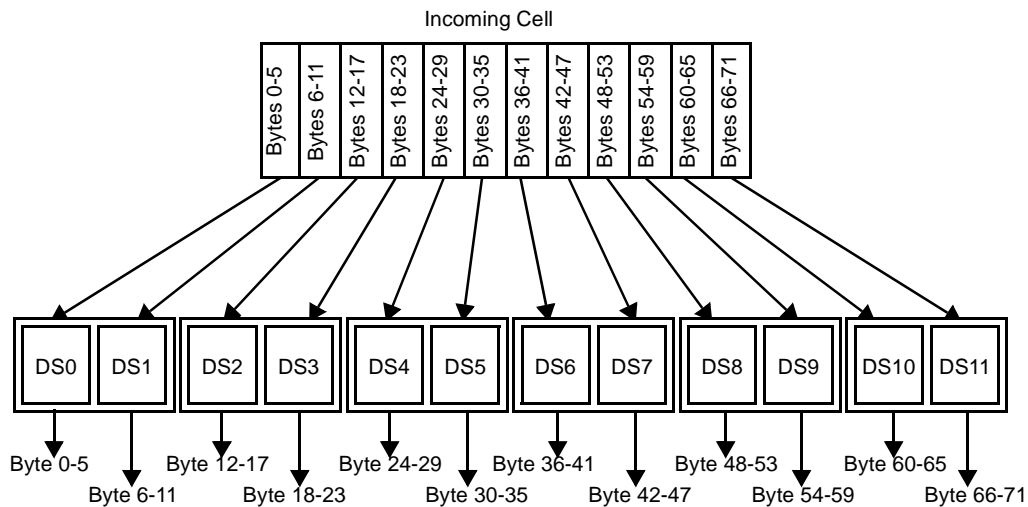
Incoming Cell

Bytes 0-5
Bytes 6-11
Bytes 12-17
Bytes 18-23
Bytes 24-29
Bytes 30-35
Bytes 36-41
Bytes 42-47
Bytes 48-53
Bytes 54-59
Bytes 60-65
Bytes 66-71

DS0
DS1
DS2
DS3
DS4
DS5
DS6
DS7
DS8
DS9
DS10
DS11

Byte 0-5
Byte 6-11
Byte 12-17
Byte 18-23
Byte 24-29
Byte 30-35
Byte 36-41
Byte 42-47
Byte 48-53
Byte 54-59
Byte 60-65
Byte 66-71